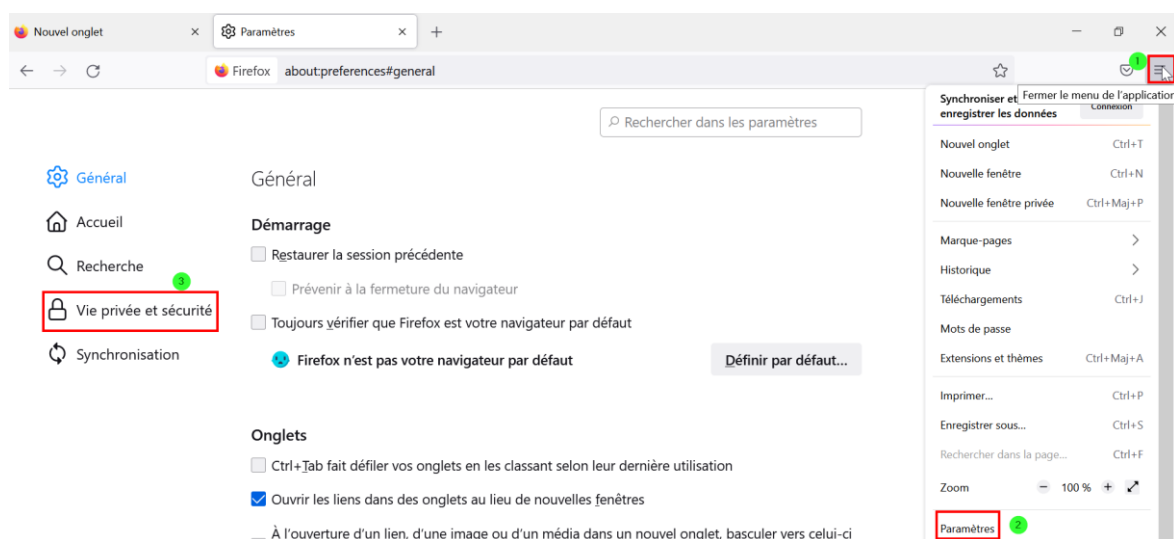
Nouvel onglet ×
Paramètres ×
+

Firefox about:preferences#general

Fermer le menu de l'application

Synchroniser et enregistrer les données
Connexion

Nouvel onglet Ctrl+T
Nouvelle fenêtre Ctrl+N
Nouvelle fenêtre privée Ctrl+Maj+P
Marque-pages
Historique
Téléchargements Ctrl+J
Mots de passe
Extensions et thèmes Ctrl+Maj+A
Imprimer... Ctrl+P
Enregistrer sous... Ctrl+S
Rechercher dans la page... Ctrl+F
Zoom − 100 % +
Paramètres 2

1

Rechercher dans les paramètres

Général
Accueil
Recherche
3
Vie privée et sécurité
Synchronisation

Général

Démarrage

Restaurer la session précédente

Prévenir à la fermeture du navigateur

Toujours vérifier que Firefox est votre navigateur par défaut

Firefox n'est pas votre navigateur par défaut

Définir par défaut...

Onglets

Ctrl+Tab fait défiler vos onglets en les classant selon leur dernière utilisation

Ouvrir les liens dans des onglets au lieu de nouvelles fenêtres

À l'ouverture d'un lien, d'une image ou d'un média dans un nouvel onglet, basculer vers celui-ci